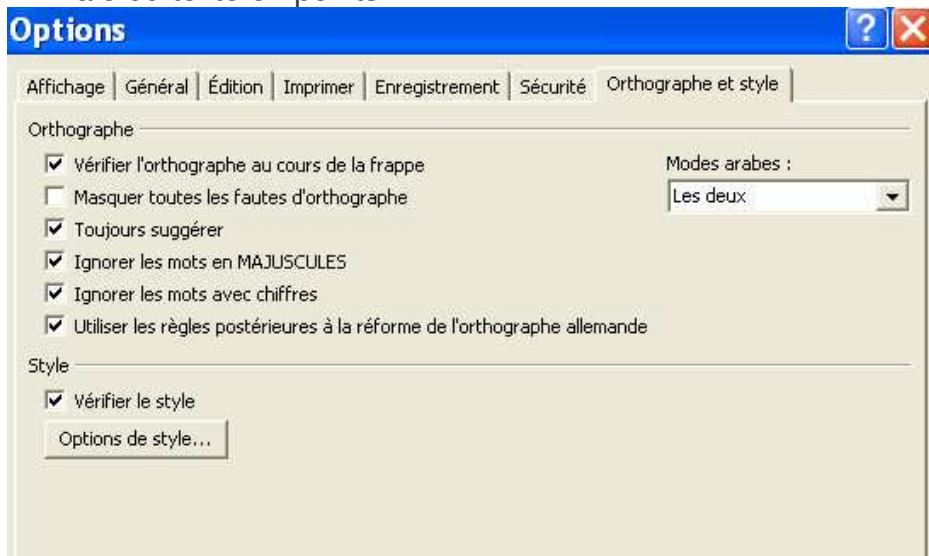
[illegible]

Options

Affichage | Général | Édition | Imprimer | Enregistrement | Sécurité | Orthographe et style

Orthographe

☑ Vérifier l'orthographe au cours de la frappe

☐ Masquer toutes les fautes d'orthographe

☑ Toujours suggérer

☑ Ignorer les mots en MAJUSCULES

☑ Ignorer les mots avec chiffres

☑ Utiliser les règles postérieures à la réforme de l'orthographe allemande

Modes arabes :

Les deux

Style

☑ Vérifier le style

Options de style...